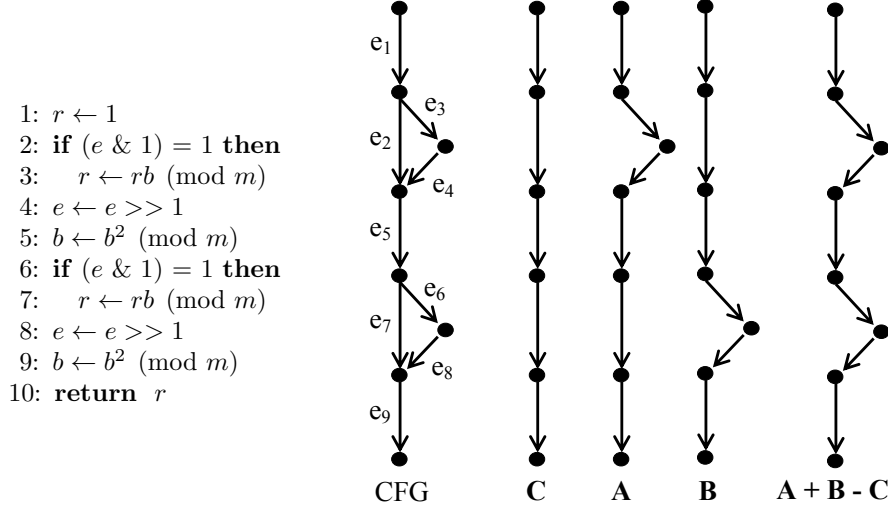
1: $r \leftarrow 1$
2: **if** $(e \ \& \ 1) = 1$ **then**
3: $r \leftarrow rb \pmod{m}$
4: $e \leftarrow e >> 1$
5: $b \leftarrow b^2 \pmod{m}$
6: **if** $(e \ \& \ 1) = 1$ **then**
7: $r \leftarrow rb \pmod{m}$
8: $e \leftarrow e >> 1$
9: $b \leftarrow b^2 \pmod{m}$
10: **return** $r$

$e_1$
$e_3$
$e_2$
$e_4$
$e_5$
$e_6$
$e_7$
$e_8$
$e_9$

CFG **C** **A** **B** **A + B - C**